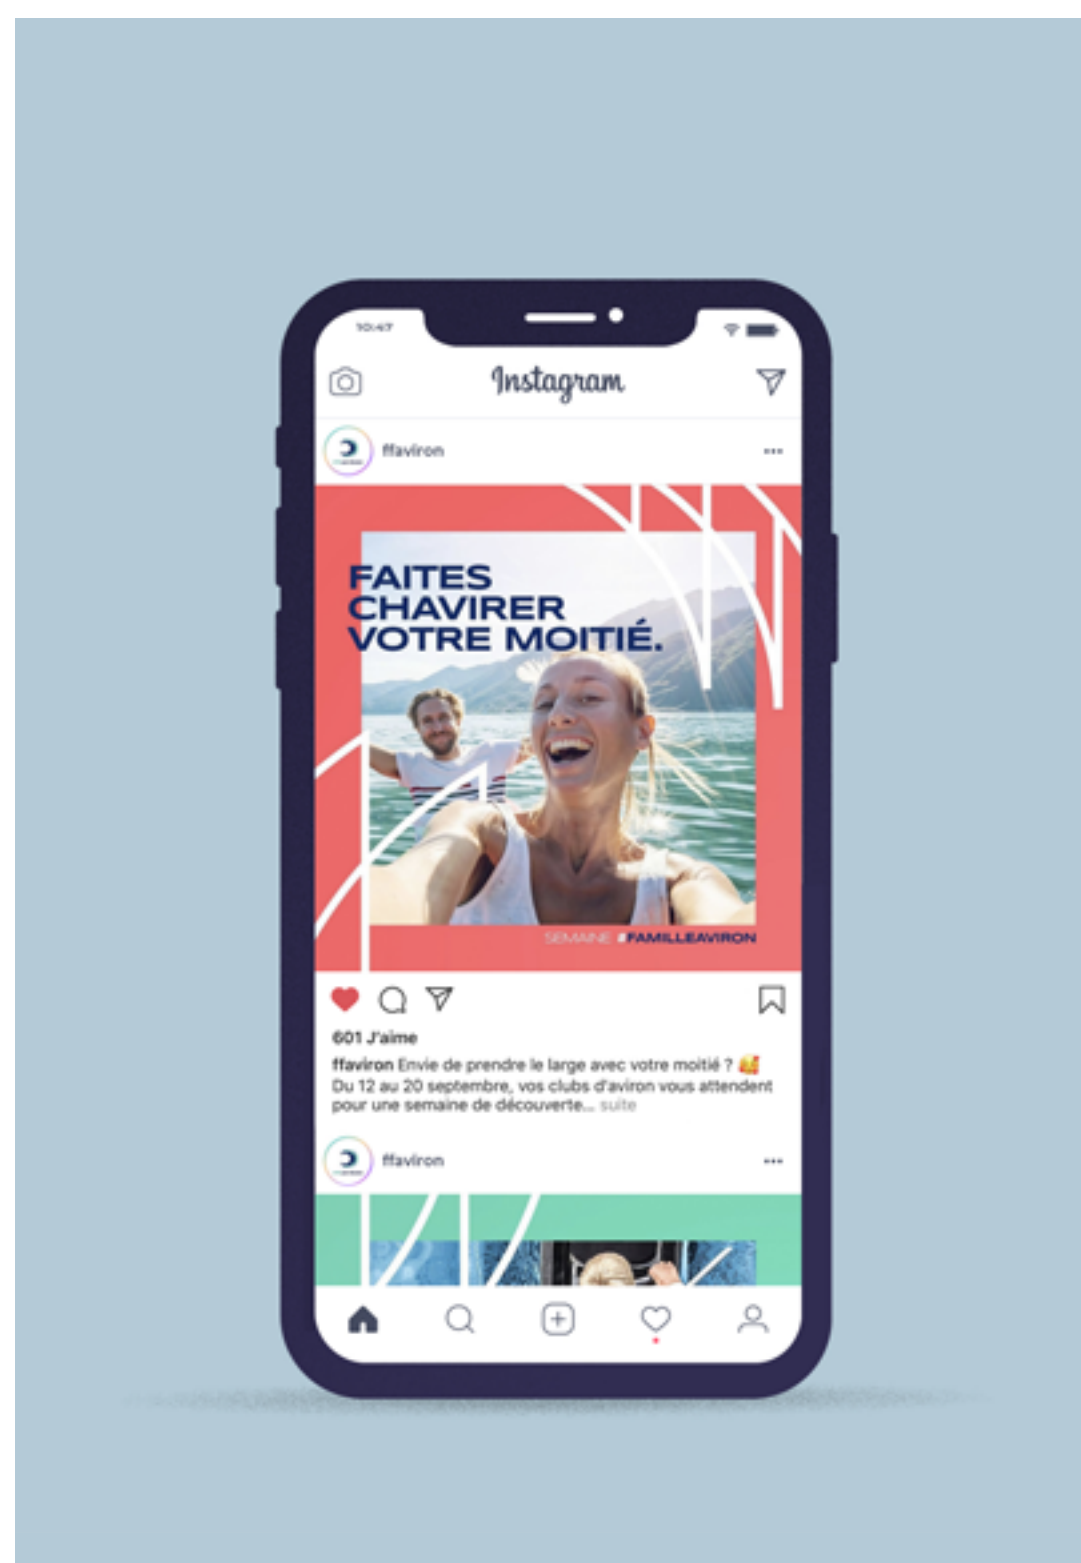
10:47

Instagram

ffaviron

FAITES CHAVIRER VOTRE MOITIÉ.

SEMAINE #FAMILLEAVIRON

601 J'aime

ffaviron Envie de prendre le large avec votre moitié ? 🥰
Du 12 au 20 septembre, vos clubs d'aviron vous attendent pour une semaine de découverte... suite

ffaviron